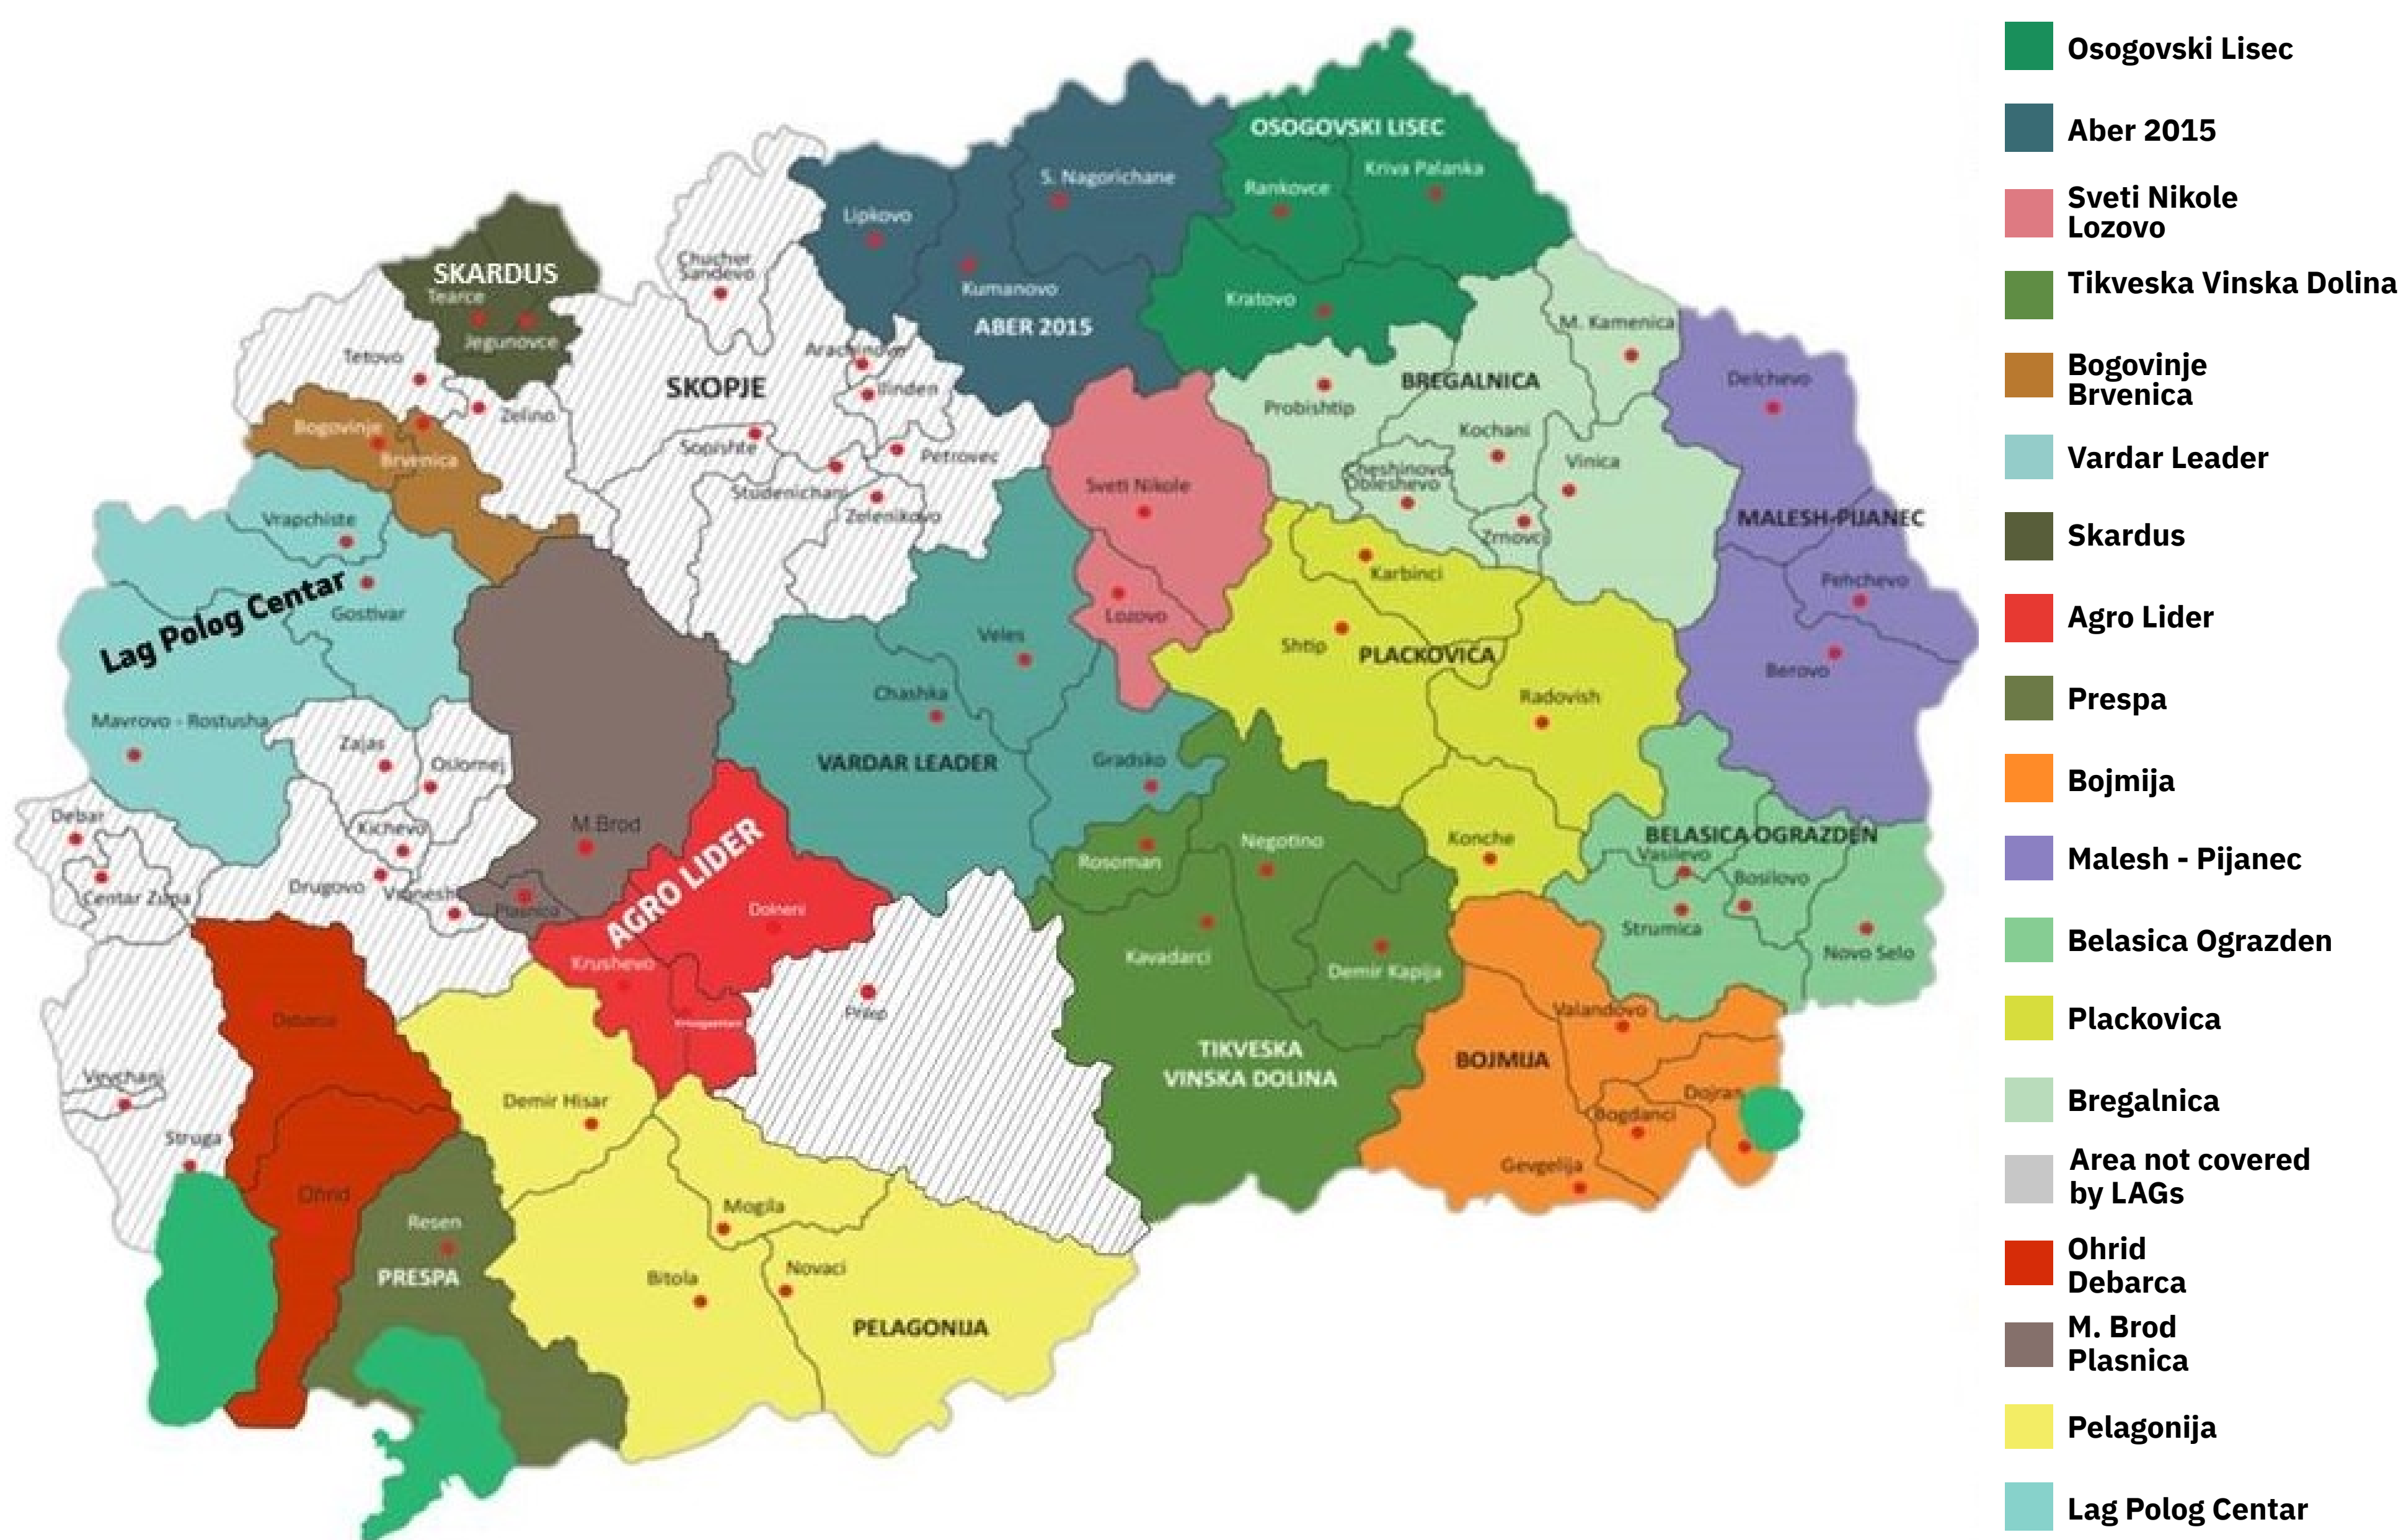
OSOGOVSKI LISEC
S. Nagorichane
Rankovce
Kriva Palanka
Lipkovo
Kumanovo
ABER 2015
Kratovo
SKARDUS
Tearce
Jegunovce
Chucher Sandevo
Tetovo
Zelino
SKOPJE
Arachinovo
Ilinden
Bogovinje
Brvenica
Sopishte
Petrovec
Studenichani
Zelenikovo
Vrapchiste
Lag Polog Centar
Gostivar
Mavrovo - Rostusha
Zajas
Oslomej
Debar
Kichevo
Centar Zupa
Drugovo
Vraneshtica
M.Brod
Plasnica
AGRO LIDER
Dolneni
Krushevo
Krivogashtani
Prilep
Debarca
Vevchani
Struga
Ohrid
Resen
PRESPA
Demir Hisar
Mogila
Bitola
Novaci
PELAGONIJA
Sveti Nikole
Lozovo
Veles
Chashka
VARDAR LEADER
Gradsko
Rosoman
Negotino
Kavadarci
Demir Kapija
TIKVESKA VINSKA DOLINA
Probishtip
BREGALNICA
M. Kamenica
Kochani
Cheshinovo Obleshevo
Vinica
Zrnovci
Delchevo
MALESH-PIJANEC
Pehchevo
Berovo
Karbinci
Shtip
PLACKOVICA
Radovish
Konche
BELASICA OGRAZDEN
Vasilevo
Bosilovo
Strumica
Novo Selo
Valandovo
BOJMIJA
Dojran
Bogdanci
Gevgelija

Osogovski Lisec
Aber 2015
Sveti Nikole Lozovo
Tikveska Vinska Dolina
Bogovinje Brvenica
Vardar Leader
Skardus
Agro Lider
Prespa
Bojmija
Malesh - Pijanec
Belasica Ograzden
Plackovica
Bregalnica
Area not covered by LAGs
Ohrid Debarca
M. Brod Plasnica
Pelagonija
Lag Polog Centar